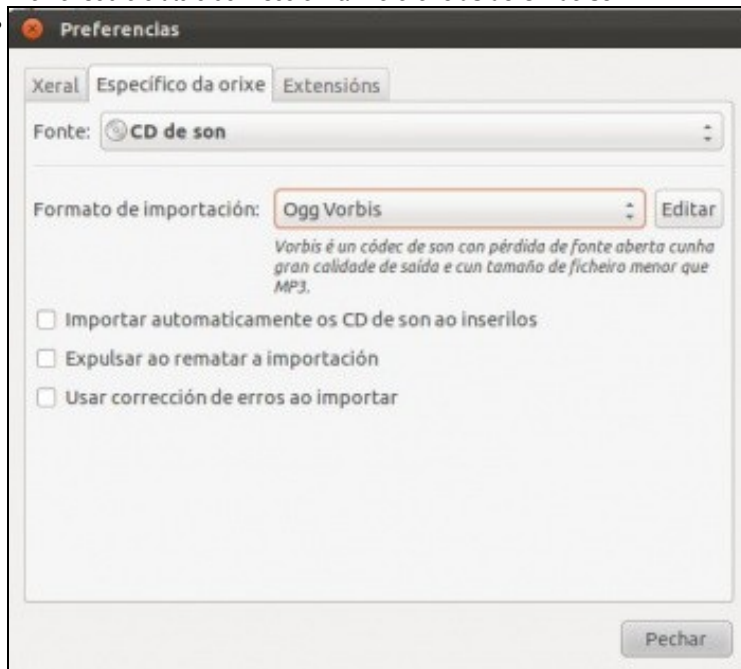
Preferencias

Xeral | Específico da orixe | Extensións

Fonte: CD de son

Formato de importación: Ogg Vorbis | Editar

Vorbis é un códec de son con pérdida de fonte aberta cunha gran calidade de saída e cun tamaño de ficheiro menor que MP3.

Importar automaticamente os CD de son ao inserilos

Expulsar ao rematar a importación

Usar corrección de erros ao importar

Pechar